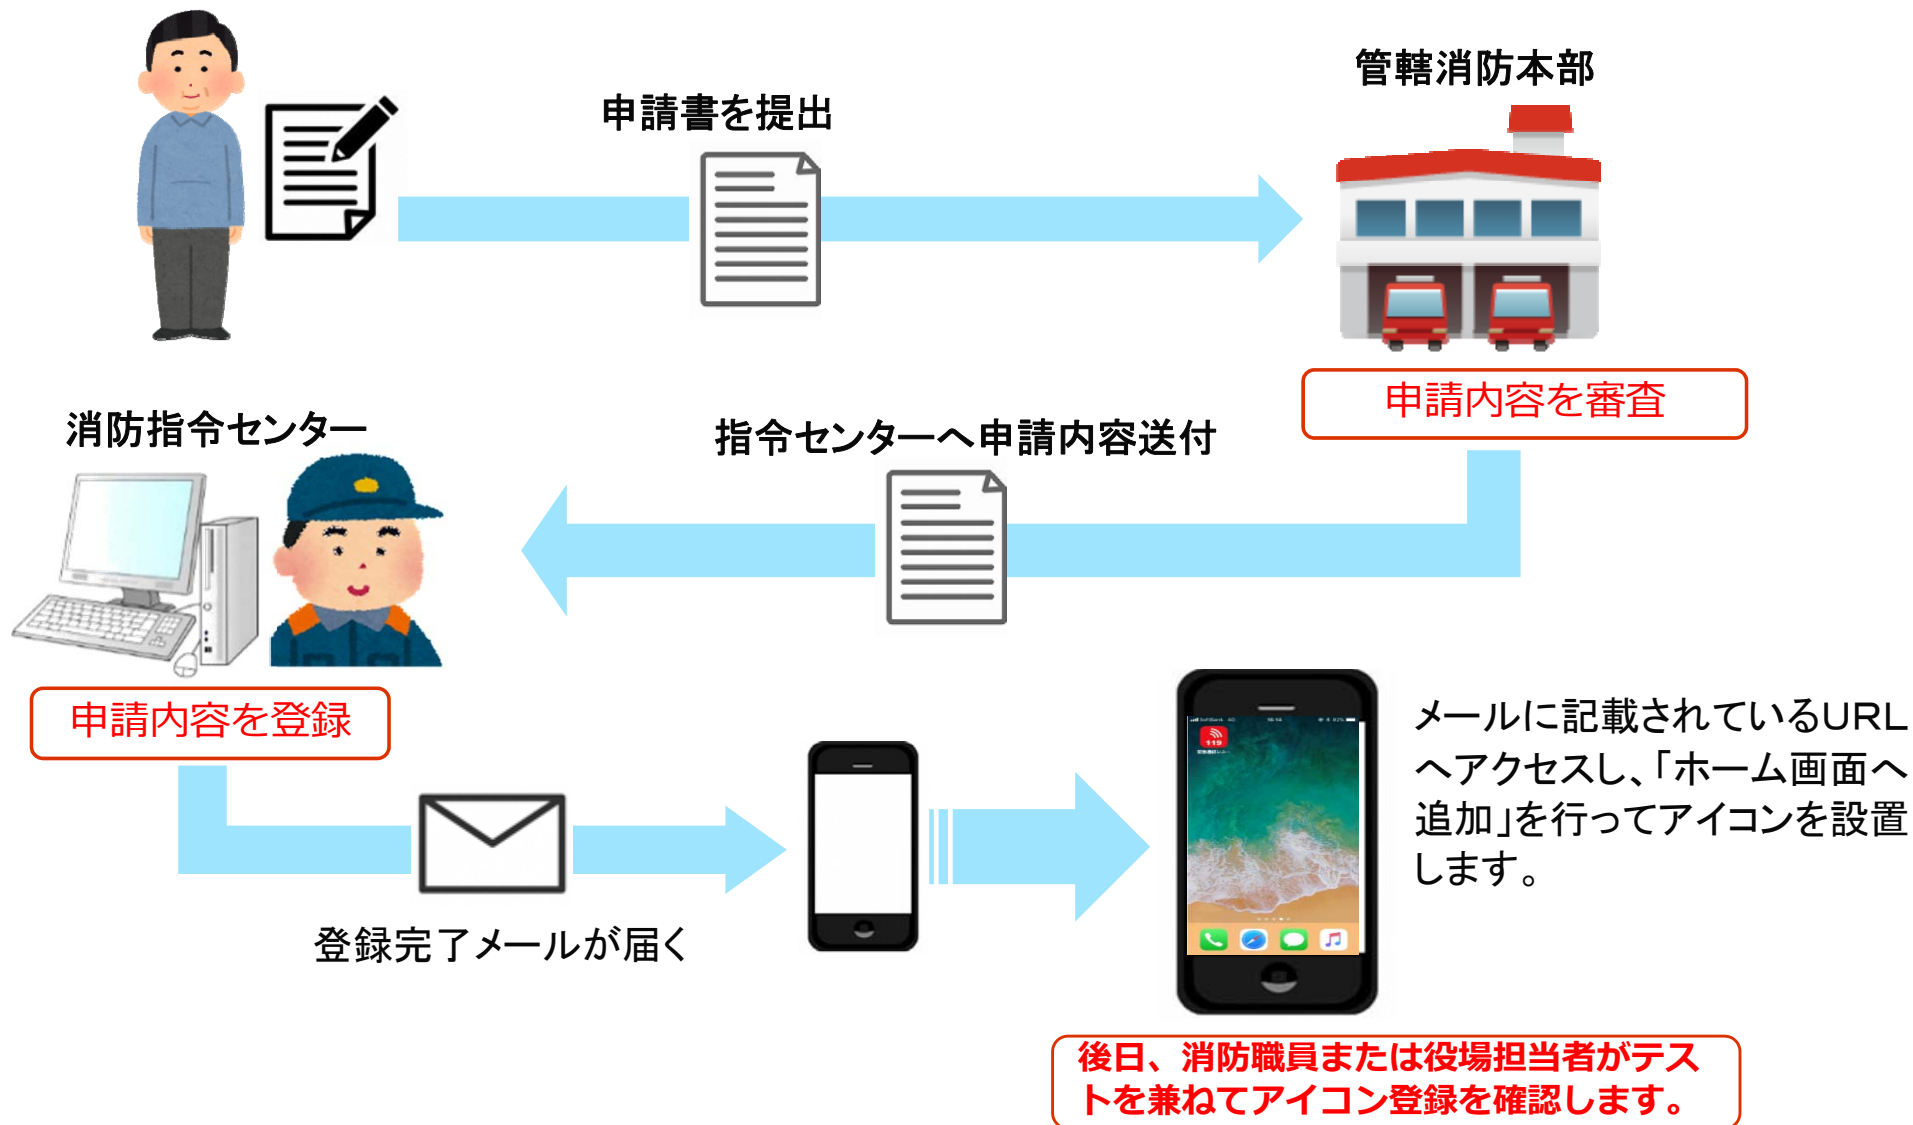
申請書を提出

管轄消防本部

申請内容を審査

消防指令センター

指令センターへ申請内容送付

申請内容を登録

登録完了メールが届く

メールに記載されているURLへアクセスし､｢ホーム画面へ追加｣を行ってアイコンを設置します。

後日、消防職員または役場担当者がテストを兼ねてアイコン登録を確認します。